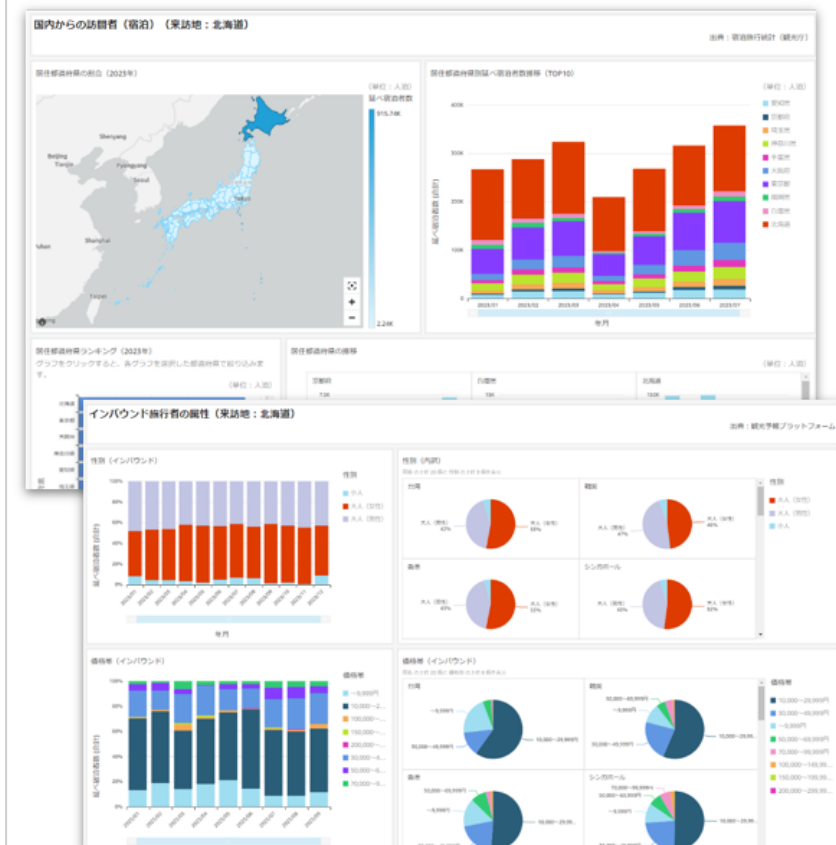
国内からの訪問者（宿泊）（来訪地：北海道）

出典：宿泊旅行統計（観光庁）

居住都道府県の割合（2023年）

（単位：人泊）
延べ宿泊者数

915.74K

2.24K

Shenyang
Beijing
Tianjin
Pyongyang
Seoul
Shanghai
Taipei

居住都道府県別延べ宿泊者数推移（TOP10）

（単位：人泊）

400K
300K
200K
100K
0

延べ宿泊者数（合計）

2023/01
2023/02
2023/03
2023/04
2023/05
2023/06
2023/07

年月

愛知県
京都府
埼玉県
神奈川県
千葉県
大阪府
東京都
福岡県
兵庫県
北海道

居住都道府県ランキング（2023年）
グラフをクリックすると、各グラフを選択した都道府県で絞り込みます。

居住都道府県の推移

（単位：人泊）

京都府
兵庫県
北海道

インバウンド旅行者の属性（来訪地：北海道）

出典：観光予報プラットフォーム

性別（インバウンド）

100%
80%
60%
40%
20%
0%

延べ宿泊者数（合計）

年月

性別
小人
大人（女性）
大人（男性）

性別（内訳）

台湾
大人（男性）
47%
大人（女性）
53%

韓国
大人（男性）
47%
大人（女性）
46%

香港
大人（男性）
47%
大人（女性）
53%

シンガポール
大人（男性）
45%
大人（女性）
53%

性別
大人（女性）
大人（男性）
小人

価格帯（インバウンド）

100%
80%
60%
40%
20%
0%

延べ宿泊者数（合計）

価格帯
~9,999円
10,000~2...
100,000~...
150,000~...
200,000~...
30,000~4...
50,000~6...
70,000~9...

価格帯（インバウンド）

台湾
~9,999円
50,000~69,999円
10,000~29,999円

韓国
50,000~69,999円
~9,999円
10,000~29,999円

香港
50,000~69,999円
~9,999円
10,000~29,99...

シンガポール
70,000~99,999円
50,000~69,999円
~9,999円
10,000~29,99...

価格帯
10,000~29,999円
30,000~49,999円
~9,999円
50,000~69,999円
70,000~99,999円
100,000~149,99...
150,000~199,99...
200,000~299,99...